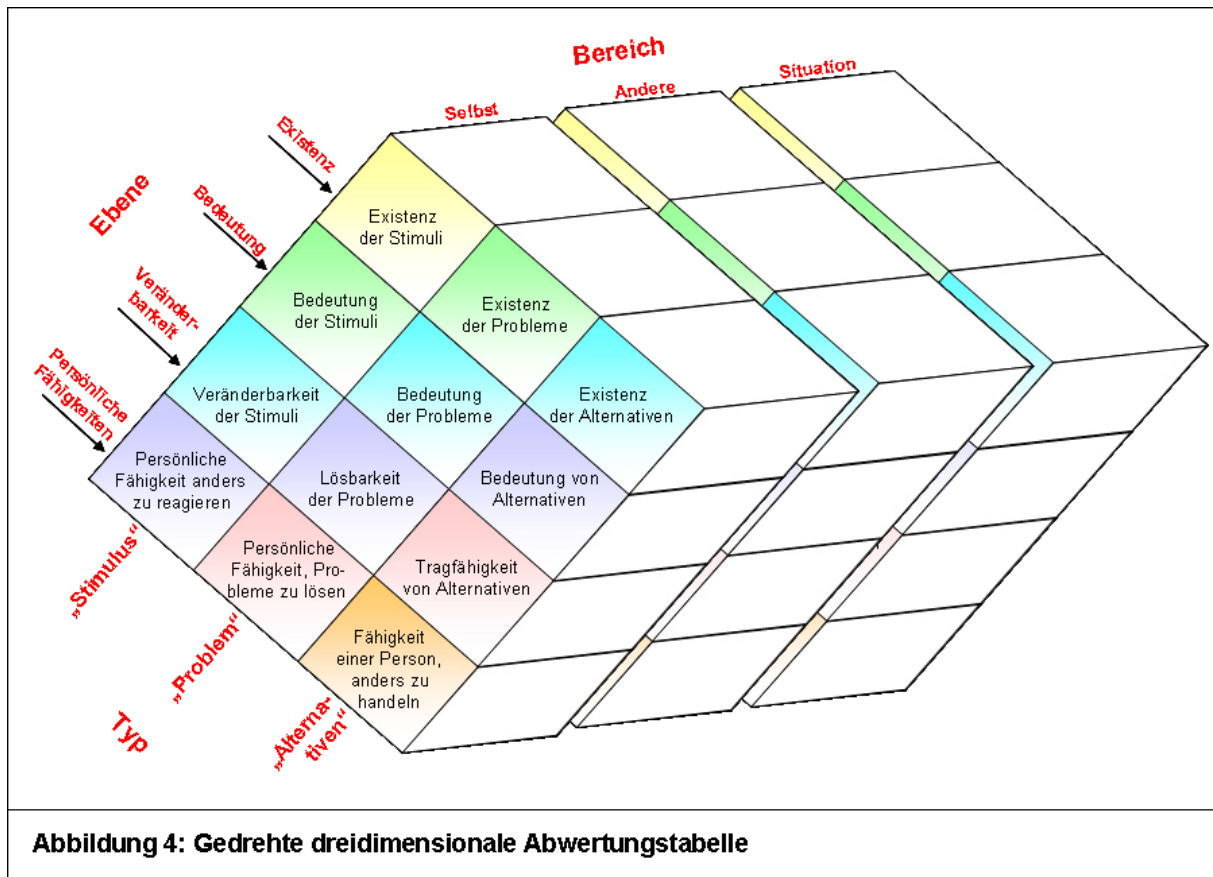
Bereich

Selbst

Andere

Situation

Ebene

Existenz

Bedeutung

Veränderbarkeit

Persönliche Fähigkeiten

Existenz der Stimuli

Bedeutung der Stimuli

Existenz der Probleme

Veränderbarkeit der Stimuli

Bedeutung der Probleme

Existenz der Alternativen

Persönliche Fähigkeit anders zu reagieren

Lösbarkeit der Probleme

Bedeutung von Alternativen

Persönliche Fähigkeit, Probleme zu lösen

Tragfähigkeit von Alternativen

Fähigkeit einer Person, anders zu handeln

„Stimulus“

„Problem“

„Alternativen“

Typ

Abbildung 4: Gedrehte dreidimensionale Abwertungstabelle